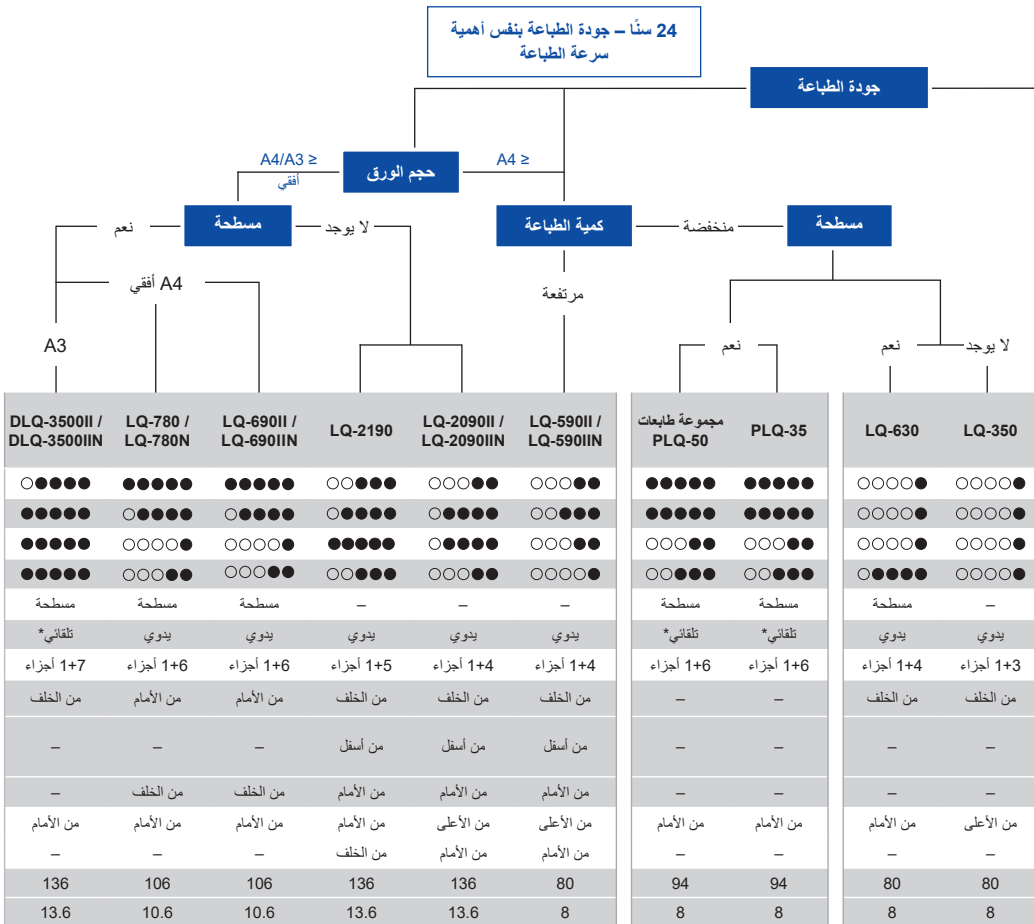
24 سنًا – جودة الطباعة بنفس أهمية سرعة الطباعة

جودة الطباعة

حجم الورق

A4/A3 ≥ أفقي

A4 ≥

مسطحة

نعم

لا يوجد

A4 أفقي

A3

كمية الطباعة

منخفضة

مسطحة

مرتفعة

نعم

نعم

لا يوجد

| DLQ-3500II / DLQ-3500IIN | LQ-780 / LQ-780N | LQ-690II / LQ-690IIN | LQ-2190 | LQ-2090II / LQ-2090IIN | LQ-590II / LQ-590IIN | مجموعة طابعات PLQ-50 | PLQ-35 | LQ-630 | LQ-350 |
|---|---|---|---|---|---|---|---|---|---|
| ○●●●● | ●●●●● | ●●●●● | ○○●●● | ○○○●● | ○○○●● | ●●●●● | ●●●●● | ○○○○● | ○○○○● |
| ●●●●● | ○●●●● | ○●●●● | ○●●●● | ○●●●● | ○○●●● | ●●●●● | ●●●●● | ○○○○● | ○○○○● |
| ●●●●● | ○○○○● | ○○○○● | ●●●●● | ○●●●● | ○○○●● | ○○○●● | ○○○●● | ○○○○● | ○○○○● |
| ●●●●● | ○○○●● | ○○○●● | ○○●●● | ○○○●● | ○○○○● | ○○●●● | ○○●●● | ○●●●● | ○○○○● |
| مسطحة | مسطحة | مسطحة | – | – | – | مسطحة | مسطحة | مسطحة | – |
| تلقائي* | يدوي | يدوي | يدوي | يدوي | يدوي | تلقائي* | تلقائي* | يدوي | يدوي |
| 1+7 أجزاء | 1+6 أجزاء | 1+6 أجزاء | 1+5 أجزاء | 1+4 أجزاء | 1+4 أجزاء | 1+6 أجزاء | 1+6 أجزاء | 1+4 أجزاء | 1+3 أجزاء |
| من الخلف | من الأمام | من الأمام | من الخلف | من الخلف | من الخلف | – | – | من الخلف | من الخلف |
| – | – | – | من أسفل | من أسفل | من أسفل | – | – | – | – |
| – | من الخلف | من الخلف | من الأمام | من الأمام | من الأمام | – | – | – | – |
| من الأمام | من الأمام | من الأمام | من الأمام | من الأعلى | من الأعلى | من الأمام | من الأمام | من الأمام | من الأعلى |
| – | – | – | من الخلف | من الأمام | من الأمام | – | – | – | – |
| 136 | 106 | 106 | 136 | 136 | 80 | 94 | 94 | 80 | 80 |
| 13.6 | 10.6 | 10.6 | 13.6 | 13.6 | 8 | 8 | 8 | 8 | 8 |